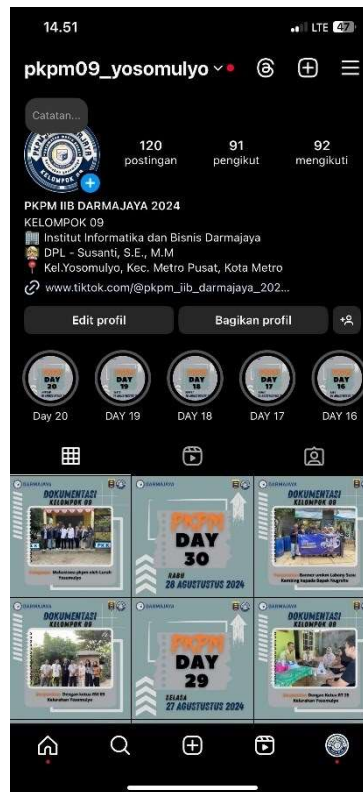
14.51
LTE 47

pkpm09_yosomulyo

Catatan...

120 postingan
91 pengikut
92 mengikuti

KELOMPOK 09

PKPM IIB DARMAJAYA 2024
KELOMPOK 09
Institut Informatika dan Bisnis Darmajaya
DPL - Susanti, S.E., M.M
Kel.Yosomulyo, Kec. Metro Pusat, Kota Metro
www.tiktok.com/@pkpm_iib_darmajaya_202...

Edit profil
Bagikan profil

DAY 20
DAY 19
DAY 18
DAY 17
DAY 16

DARMAJAYA
DOKUMENTASI
KELOMPOK 09
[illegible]

DARMAJAYA
PKPM
DAY
30
RABU
28 AGUSTUSTUS 2024

DARMAJAYA
DOKUMENTASI
KELOMPOK 09
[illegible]

DARMAJAYA
DOKUMENTASI
KELOMPOK 09
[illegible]

DARMAJAYA
PKPM
DAY
29
SELASA
27 AGUSTUSTUS 2024

DARMAJAYA
DOKUMENTASI
KELOMPOK 09
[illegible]